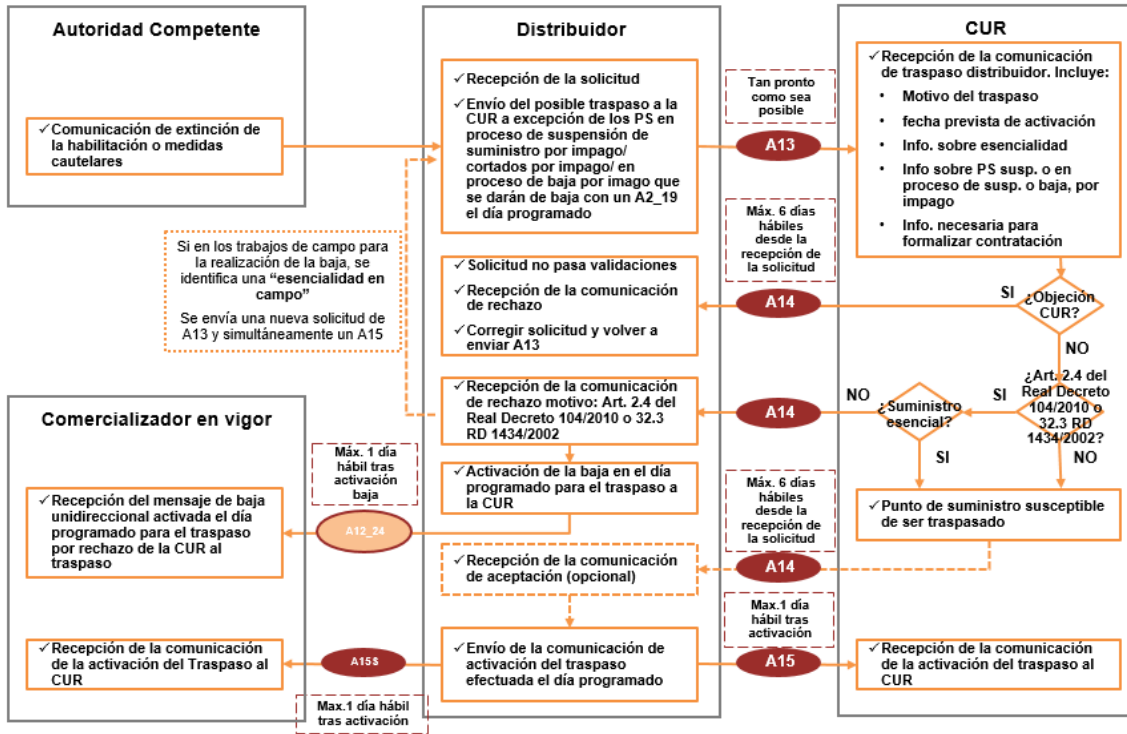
Autoridad Competente

✓Comunicación de extinción de la habilitación o medidas cautelares

Distribuidor

✓Recepción de la solicitud

✓Envío del posible traspaso a la CUR a excepción de los PS en proceso de suspensión de suministro por impago/ cortados por impago/ en proceso de baja por imago que se darán de baja con un A2_19 el día programado

Tan pronto como sea posible

A13

CUR

✓Recepción de la comunicación de traspaso distribuidor. Incluye:

• Motivo del traspaso
• fecha prevista de activación
• Info. sobre esencialidad
• Info sobre PS susp. o en proceso de susp. o baja, por impago
• Info. necesaria para formalizar contratación

Máx. 6 días hábiles desde la recepción de la solicitud

Si en los trabajos de campo para la realización de la baja, se identifica una "esencialidad en campo"

Se envía una nueva solicitud de A13 y simultáneamente un A15

✓Solicitud no pasa validaciones

✓Recepción de la comunicación de rechazo

✓Corregir solicitud y volver a enviar A13

A14

SI

¿Objeción CUR?

NO

Comercializador en vigor

✓Recepción de la comunicación de rechazo motivo: Art. 2.4 del Real Decreto 104/2010 o 32.3 RD 1434/2002

A14

NO

¿Suministro esencial?

SI

¿Art. 2.4 del Real Decreto 104/2010 o 32.3 RD 1434/2002?

SI

NO

Máx. 1 día hábil tras activación baja

✓Activación de la baja en el día programado para el traspaso a la CUR

Máx. 6 días hábiles desde la recepción de la solicitud

✓Punto de suministro susceptible de ser traspasado

✓Recepción del mensaje de baja unidireccional activada el día programado para el traspaso por rechazo de la CUR al traspaso

A12_24

✓Recepción de la comunicación de aceptación (opcional)

A14

Max.1 día hábil tras activación

✓Recepción de la comunicación de la activación del Traspaso al CUR

A15$

✓Envío de la comunicación de activación del traspaso efectuada el día programado

A15

✓Recepción de la comunicación de la activación del traspaso al CUR

Max.1 día hábil tras activación